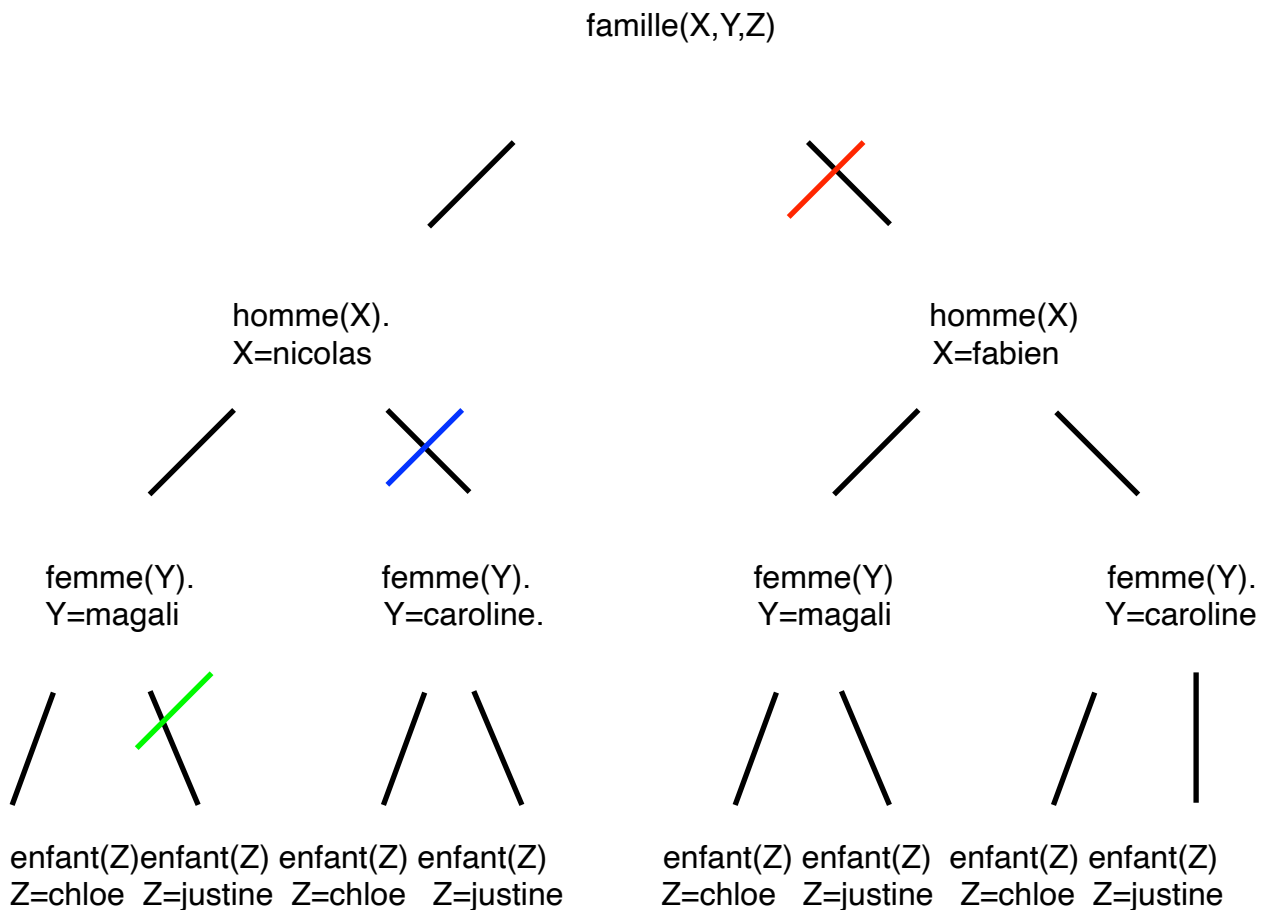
famille(X,Y,Z)

homme(X).
X=nicolas

homme(X)
X=fabien

femme(Y).
Y=magali

femme(Y).
Y=caroline.

femme(Y)
Y=magali

femme(Y).
Y=caroline

enfant(Z) Z=chloe

enfant(Z) Z=justine

enfant(Z) Z=chloe

enfant(Z) Z=justine

enfant(Z) Z=chloe

enfant(Z) Z=justine

enfant(Z) Z=chloe

enfant(Z) Z=justine